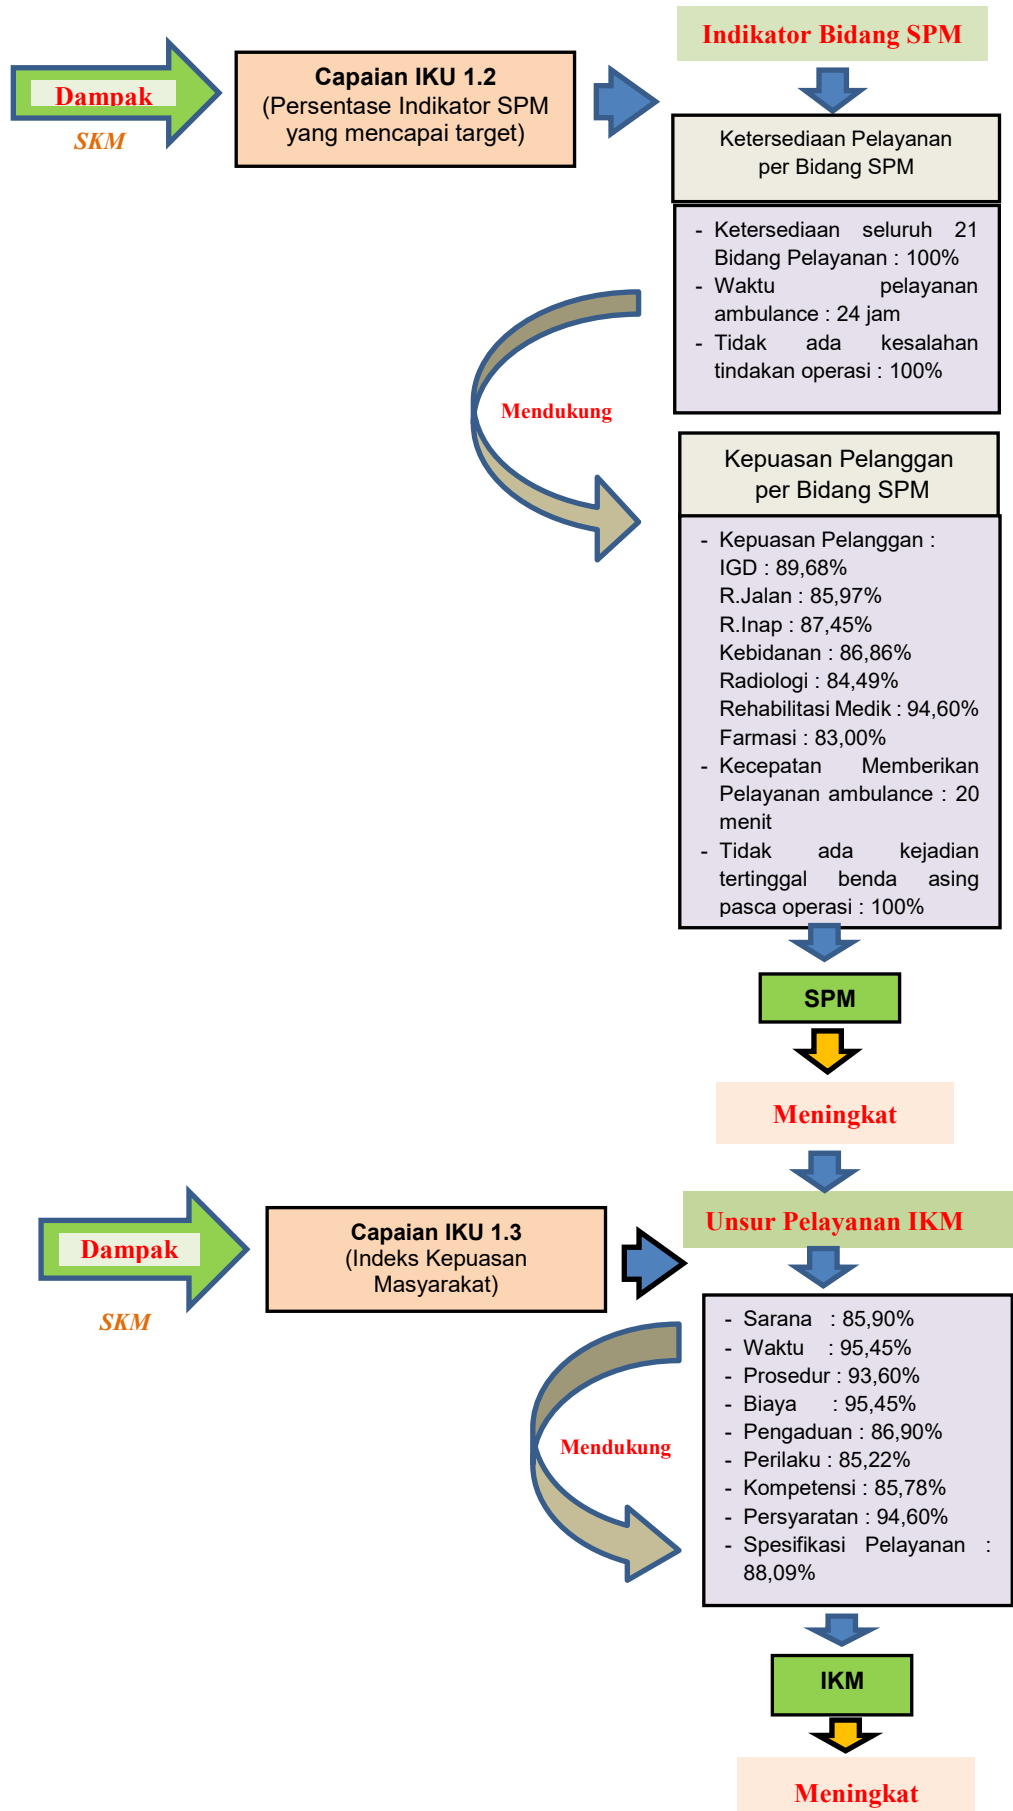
Dampak

SKM

**Capaian IKU 1.2**
(Persentase Indikator SPM yang mencapai target)

Indikator Bidang SPM

Ketersediaan Pelayanan per Bidang SPM

- Ketersediaan seluruh 21 Bidang Pelayanan : 100%
- Waktu pelayanan ambulance : 24 jam
- Tidak ada kesalahan tindakan operasi : 100%

Mendukung

Kepuasan Pelanggan per Bidang SPM

- Kepuasan Pelanggan :
IGD : 89,68%
R.Jalan : 85,97%
R.Inap : 87,45%
Kebidanan : 86,86%
Radiologi : 84,49%
Rehabilitasi Medik : 94,60%
Farmasi : 83,00%
- Kecepatan Memberikan Pelayanan ambulance : 20 menit
- Tidak ada kejadian tertinggal benda asing pasca operasi : 100%

SPM

Meningkat

Dampak

SKM

**Capaian IKU 1.3**
(Indeks Kepuasan Masyarakat)

Unsur Pelayanan IKM

- Sarana : 85,90%
- Waktu : 95,45%
- Prosedur : 93,60%
- Biaya : 95,45%
- Pengaduan : 86,90%
- Perilaku : 85,22%
- Kompetensi : 85,78%
- Persyaratan : 94,60%
- Spesifikasi Pelayanan : 88,09%

Mendukung

IKM

Meningkat